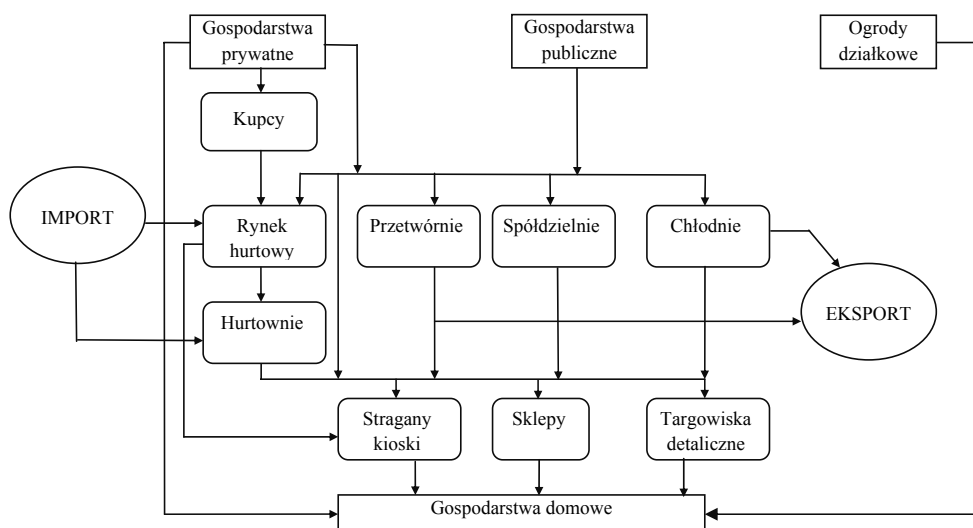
Gospodarstwa prywatne

Gospodarstwa publiczne

Ogrody działkowe

Kupcy

IMPORT

Rynek hurtowy

Przetwórnie

Spółdzielnie

Chłodnie

EKSPORT

Hurtownie

Stragany kioski

Sklepy

Targowiska detaliczne

Gospodarstwa domowe